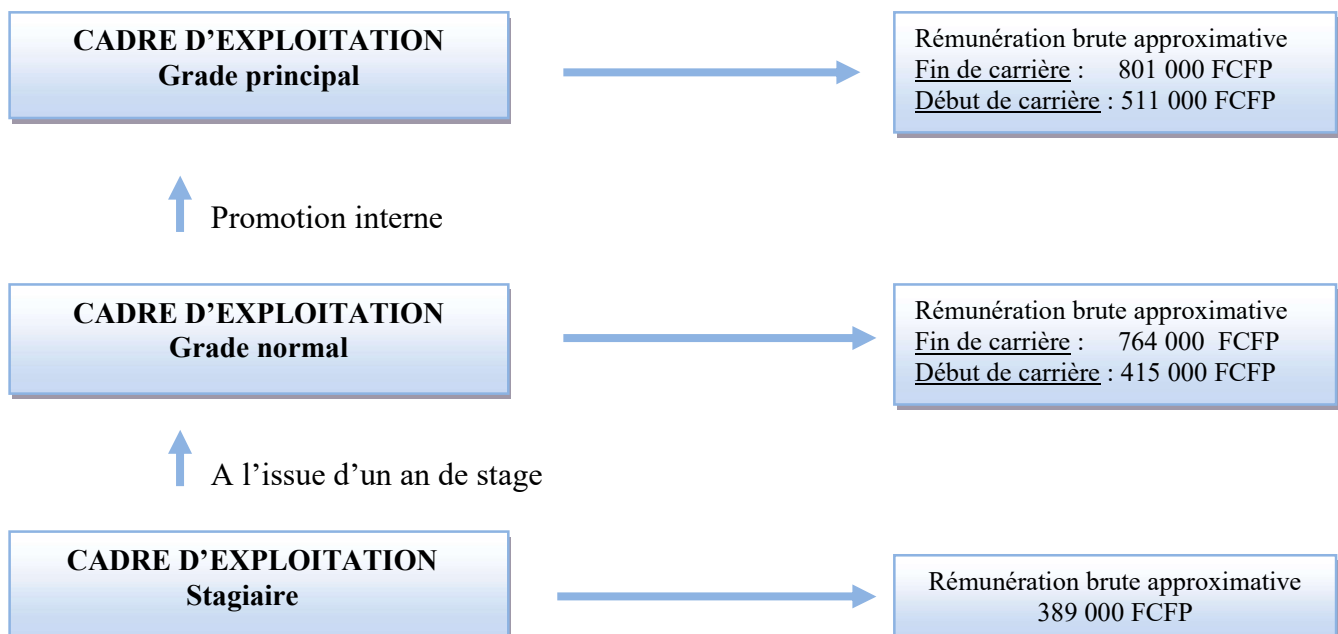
CADRE D'EXPLOITATION
Grade principal

Rémunération brute approximative
Fin de carrière : 801 000 FCFP
Début de carrière : 511 000 FCFP

Promotion interne

CADRE D'EXPLOITATION
Grade normal

Rémunération brute approximative
Fin de carrière : 764 000 FCFP
Début de carrière : 415 000 FCFP

A l'issue d'un an de stage

CADRE D'EXPLOITATION
Stagiaire

Rémunération brute approximative
389 000 FCFP